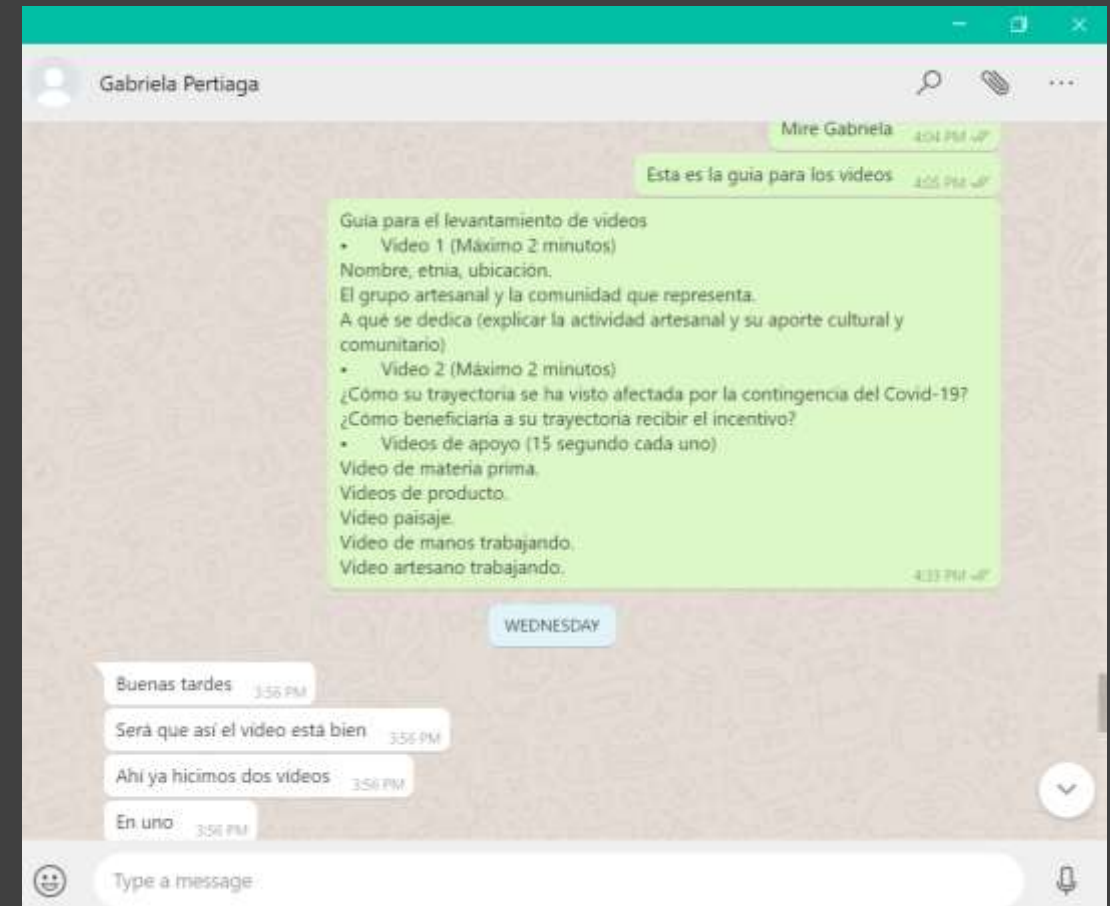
Gabriela Pertiaga

Mire Gabriela 4:04 PM

Esta es la guia para los videos 4:05 PM

Guia para el levantamiento de videos
• Video 1 (Máximo 2 minutos)
Nombre, etnia, ubicación.
El grupo artesanal y la comunidad que representa.
A qué se dedica (explicar la actividad artesanal y su aporte cultural y comunitario)
• Video 2 (Máximo 2 minutos)
¿Cómo su trayectoria se ha visto afectada por la contingencia del Covid-19?
¿Cómo beneficiaria a su trayectoria recibir el incentivo?
• Videos de apoyo (15 segundo cada uno)
Video de materia prima.
Videos de producto.
Video paisaje.
Video de manos trabajando.
Video artesano trabajando. 4:33 PM

WEDNESDAY

Buenas tardes 3:56 PM

Será que así el video está bien 3:56 PM

Ahí ya hicimos dos videos 3:56 PM

En uno 3:56 PM

Type a message